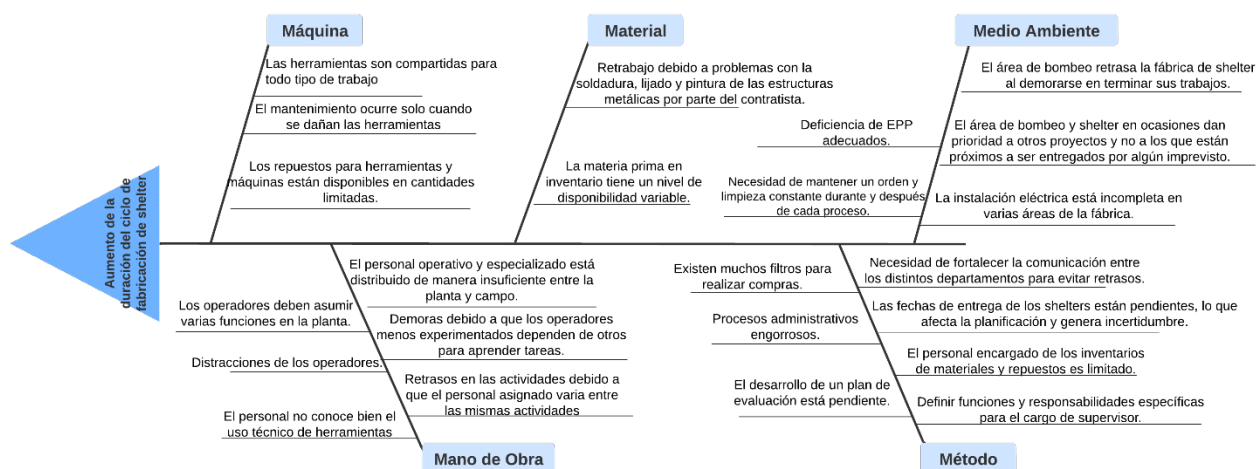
Aumento de la duración del ciclo de fabricación de shelter

Máquina

Las herramientas son compartidas para todo tipo de trabajo

El mantenimiento ocurre solo cuando se dañan las herramientas

Los repuestos para herramientas y máquinas están disponibles en cantidades limitadas.

Material

Retrabajo debido a problemas con la soldadura, lijado y pintura de las estructuras metálicas por parte del contratista.

La materia prima en inventario tiene un nivel de disponibilidad variable.

Medio Ambiente

El área de bombeo retrasa la fábrica de shelter al demorarse en terminar sus trabajos.

Deficiencia de EPP adecuados.

El área de bombeo y shelter en ocasiones dan prioridad a otros proyectos y no a los que están próximos a ser entregados por algún imprevisto.

Necesidad de mantener un orden y limpieza constante durante y después de cada proceso.

La instalación eléctrica está incompleta en varias áreas de la fábrica.

El personal operativo y especializado está distribuido de manera insuficiente entre la planta y campo.

Los operadores deben asumir varias funciones en la planta.

Demoras debido a que los operadores menos experimentados dependen de otros para aprender tareas.

Distracciones de los operadores.

Retrasos en las actividades debido a que el personal asignado varia entre las mismas actividades

El personal no conoce bien el uso técnico de herramientas

Mano de Obra

Existen muchos filtros para realizar compras.

Necesidad de fortalecer la comunicación entre los distintos departamentos para evitar retrasos.

Las fechas de entrega de los shelters están pendientes, lo que afecta la planificación y genera incertidumbre.

Procesos administrativos engorrosos.

El personal encargado de los inventarios de materiales y repuestos es limitado.

El desarrollo de un plan de evaluación está pendiente.

Definir funciones y responsabilidades específicas para el cargo de supervisor.

Método